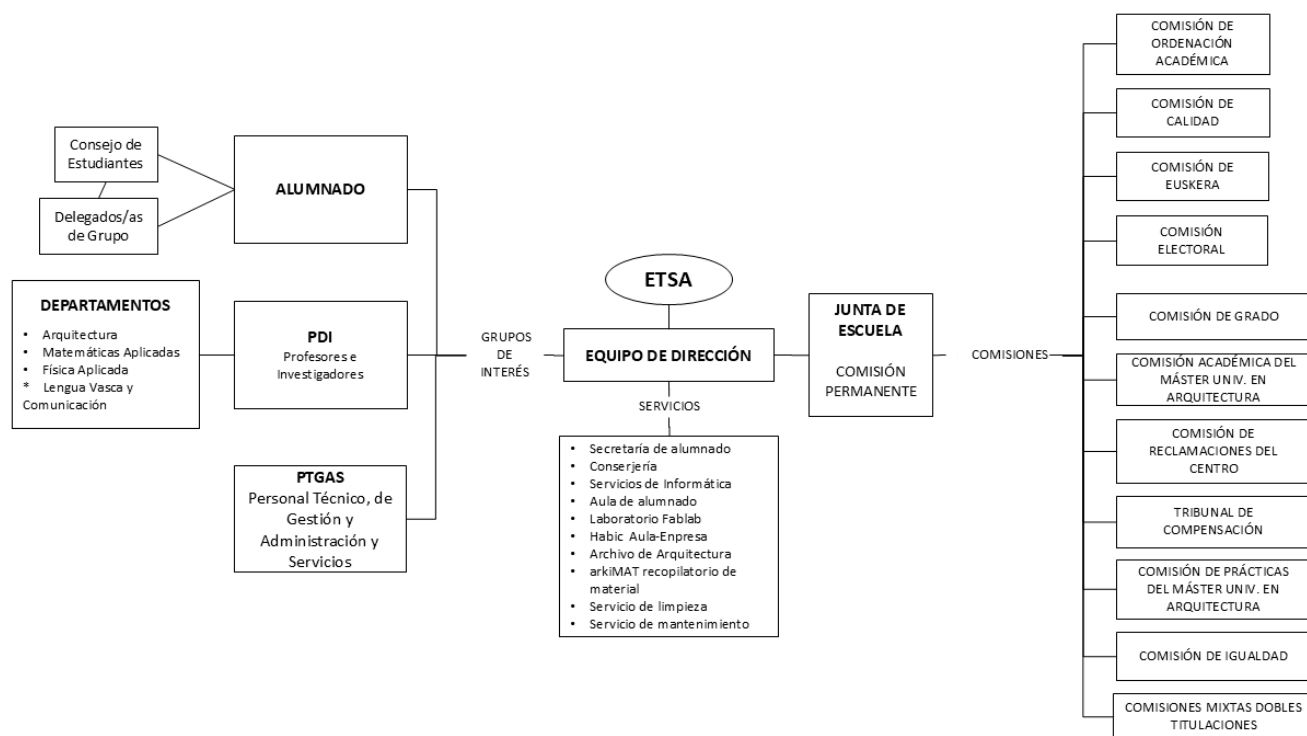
Consejo de Estudiantes

Delegados/as de Grupo

ALUMNADO

DEPARTAMENTOS
• Arquitectura
• Matemáticas Aplicadas
• Física Aplicada
* Lengua Vasca y Comunicación

PDI
Profesores e Investigadores

PTGAS
Personal Técnico, de Gestión y Administración y Servicios

GRUPOS DE INTERÉS

ETSA

EQUIPO DE DIRECCIÓN

SERVICIOS

• Secretaría de alumnado
• Conserjería
• Servicios de Informática
• Aula de alumnado
• Laboratorio Fablab
• Habic Aula-Enpresa
• Archivo de Arquitectura
• arkiMAT recopilatorio de material
• Servicio de limpieza
• Servicio de mantenimiento

JUNTA DE ESCUELA

COMISIÓN PERMANENTE

COMISIONES

COMISIÓN DE ORDENACIÓN ACADÉMICA

COMISIÓN DE CALIDAD

COMISIÓN DE EUSKERA

COMISIÓN ELECTORAL

COMISIÓN DE GRADO

COMISIÓN ACADÉMICA DEL MÁSTER UNIV. EN ARQUITECTURA

COMISIÓN DE RECLAMACIONES DEL CENTRO

TRIBUNAL DE COMPENSACIÓN

COMISIÓN DE PRÁCTICAS DEL MÁSTER UNIV. EN ARQUITECTURA

COMISIÓN DE IGUALDAD

COMISIONES MIXTAS DOBLES TITULACIONES